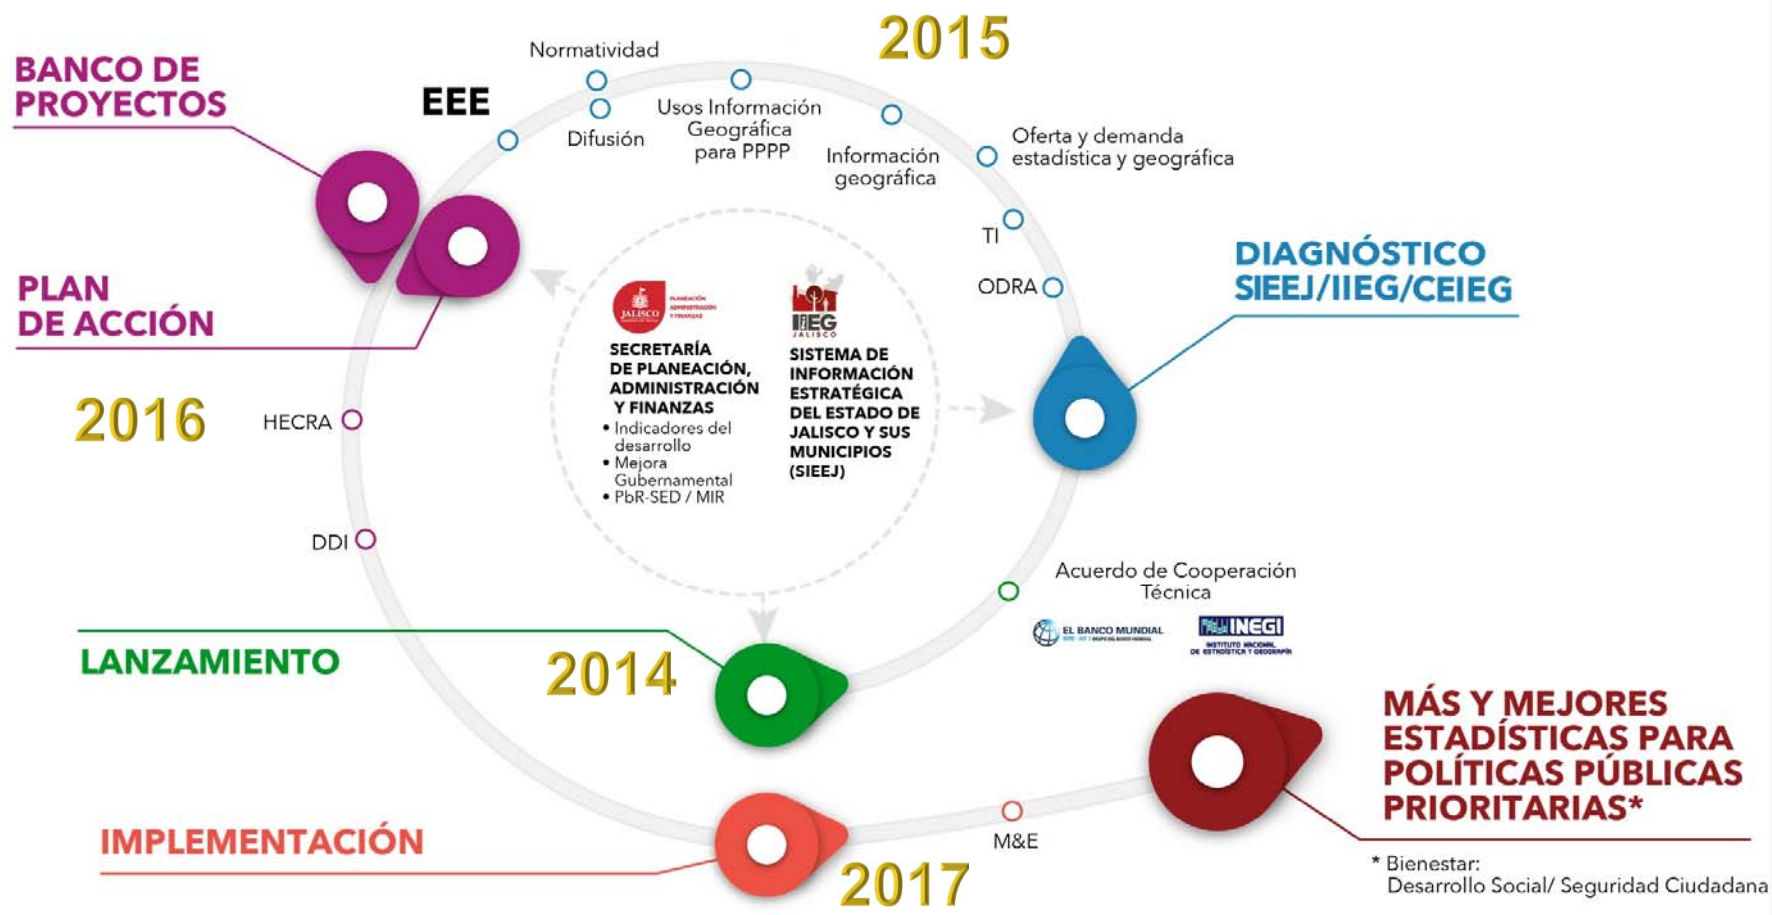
2015

BANCO DE PROYECTOS

EEE

Normatividad

Difusión

Usos Información Geográfica para PPPP

Información geográfica

Oferta y demanda estadística y geográfica

TI

ODRA

DIAGNÓSTICO SIEEJ/IIEG/CEIEG

PLAN DE ACCIÓN

2016

HECRA

DDI

JALISCO

SECRETARÍA DE PLANEACIÓN, ADMINISTRACIÓN Y FINANZAS
• Indicadores del desarrollo
• Mejora Gubernamental
• PbR-SED / MIR

IIEG JALISCO

SISTEMA DE INFORMACIÓN ESTRATÉGICA DEL ESTADO DE JALISCO Y SUS MUNICIPIOS (SIEEJ)

Acuerdo de Cooperación Técnica

EL BANCO MUNDIAL

INEGI
INSTITUTO NACIONAL DE ESTADÍSTICA Y GEOGRAFÍA

LANZAMIENTO

2014

MÁS Y MEJORES ESTADÍSTICAS PARA POLÍTICAS PÚBLICAS PRIORITARIAS*

IMPLEMENTACIÓN

M&E

2017

* Bienestar:
Desarrollo Social/ Seguridad Ciudadana